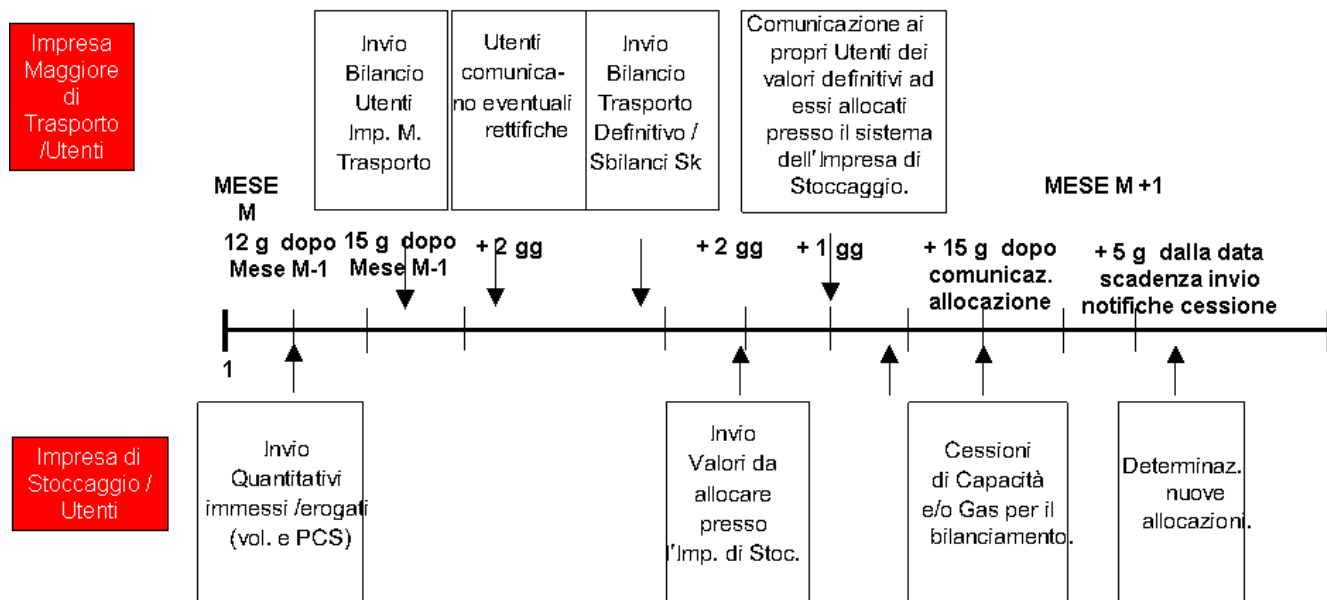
Impresa Maggiore di Trasporto /Utenti

Invio Bilancio Utenti Imp. M. Trasporto

Utenti comunicano eventuali rettifiche

Invio Bilancio Trasporto Definitivo / Sbilanci Sk

Comunicazione ai propri Utenti dei valori definitivi ad essi allocati presso il sistema dell'Impresa di Stoccaggio.

MESE M

MESE M +1

12 g dopo Mese M-1

15 g dopo Mese M-1

+ 2 gg

+ 2 gg

+ 1 gg

+ 15 g dopo comunicaz. allocazione

+ 5 g dalla data scadenza invio notifiche cessione

1

Impresa di Stoccaggio / Utenti

Invio Quantitativi immessi /erogati (vol. e PCS)

Invio Valori da allocare presso l'Imp. di Stoc.

Cessioni di Capacità e/o Gas per il bilanciamento.

Determinaz. nuove allocazioni.